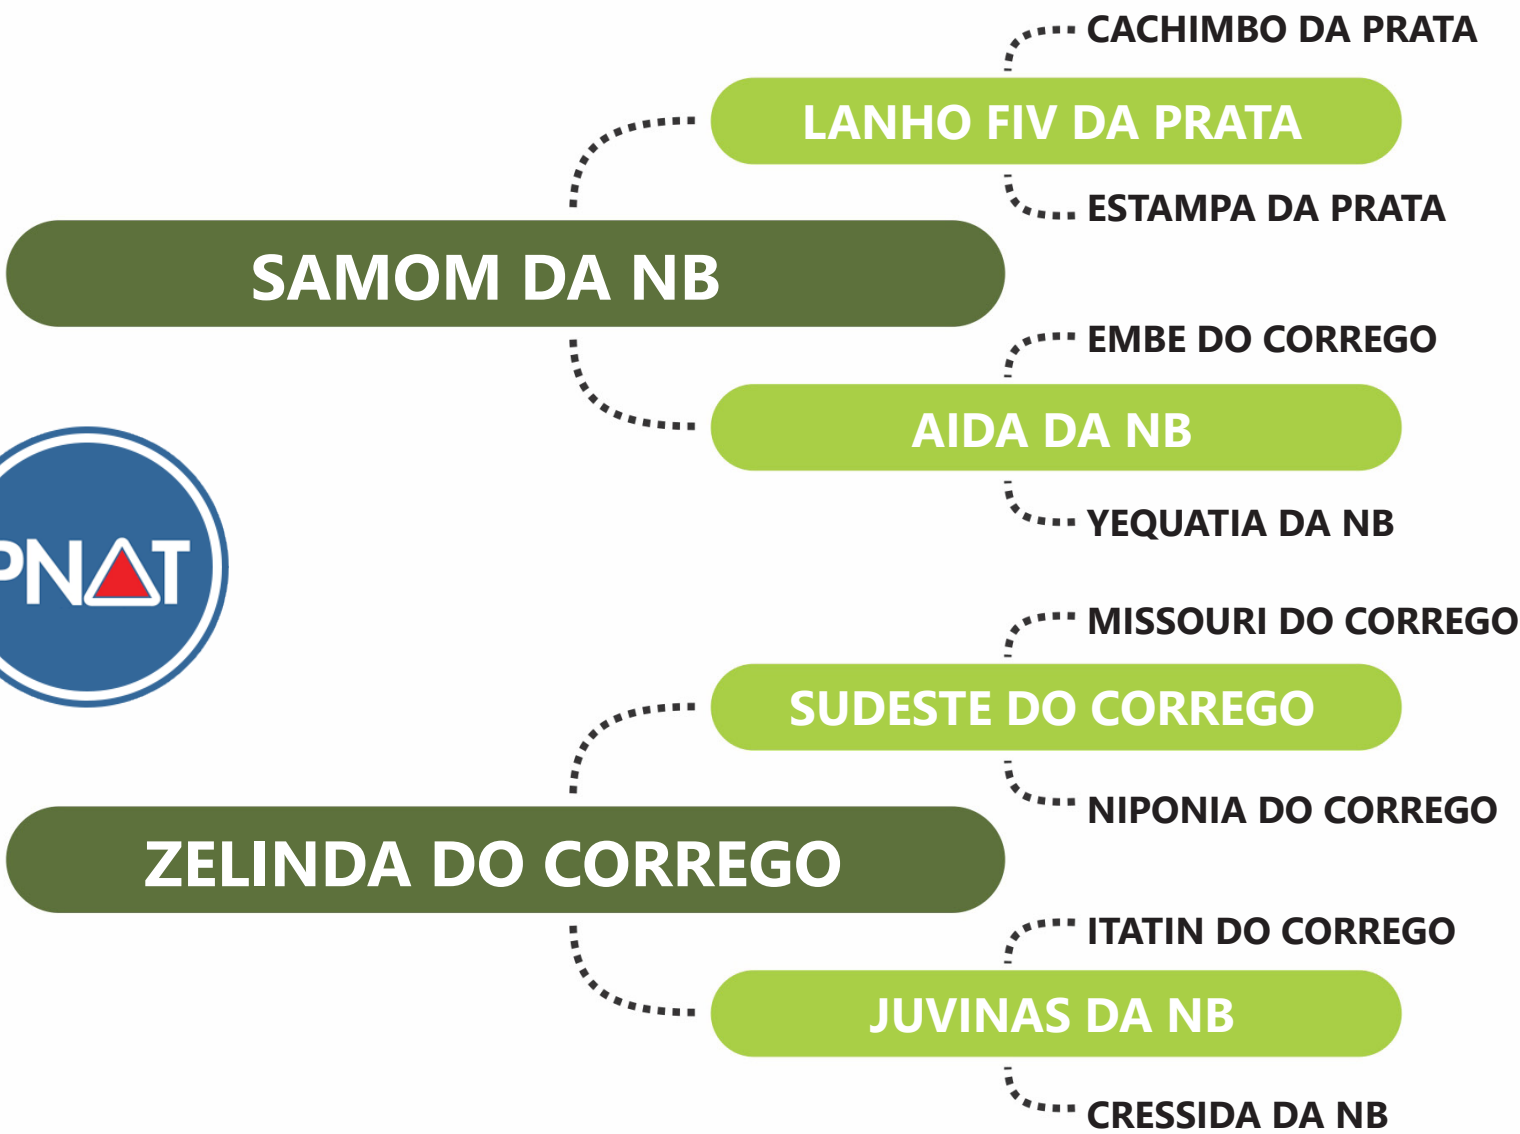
CACHIMBO DA PRATA

LANHO FIV DA PRATA

ESTAMPA DA PRATA

SAMOM DA NB

EMBE DO CORREGO

AIDA DA NB

YEQUATIA DA NB

PNAT

MISSOURI DO CORREGO

SUDESTE DO CORREGO

NIPONIA DO CORREGO

ZELINDA DO CORREGO

ITATIN DO CORREGO

JUVINAS DA NB

CRESSIDA DA NB